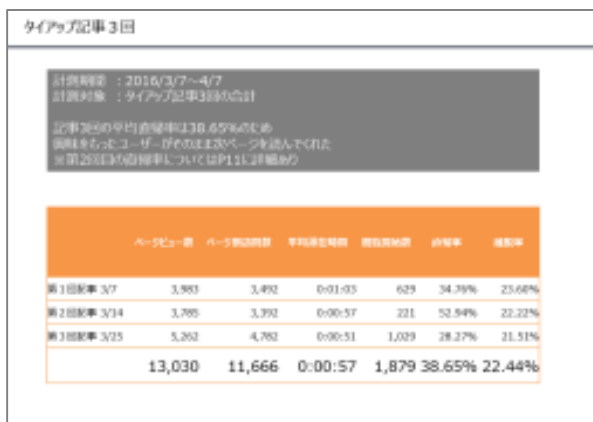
タイアップ記事３回

計測期間　：2016/3/7～4/7
計測対象　：タイアップ記事3回の合計

記事別の平均直帰率は38.65%のため
興味をもったユーザーがそのまま次ページを読んでくれた
※第2回目の直帰率についてはP11に詳細あり

| | ページビュー数 | ページ別訪問数 | 平均滞在時間 | 閲覧開始数 | 直帰率 | 離脱率 |
|---|---|---|---|---|---|---|
| 第１回記事 3/7 | 3,983 | 3,492 | 0:01:03 | 629 | 34.76% | 23.60% |
| 第２回記事 3/14 | 3,785 | 3,392 | 0:00:57 | 221 | 52.94% | 22.22% |
| 第３回記事 3/25 | 5,262 | 4,782 | 0:00:51 | 1,029 | 28.27% | 21.51% |
| | 13,030 | 11,666 | 0:00:57 | 1,879 | 38.65% | 22.44% |